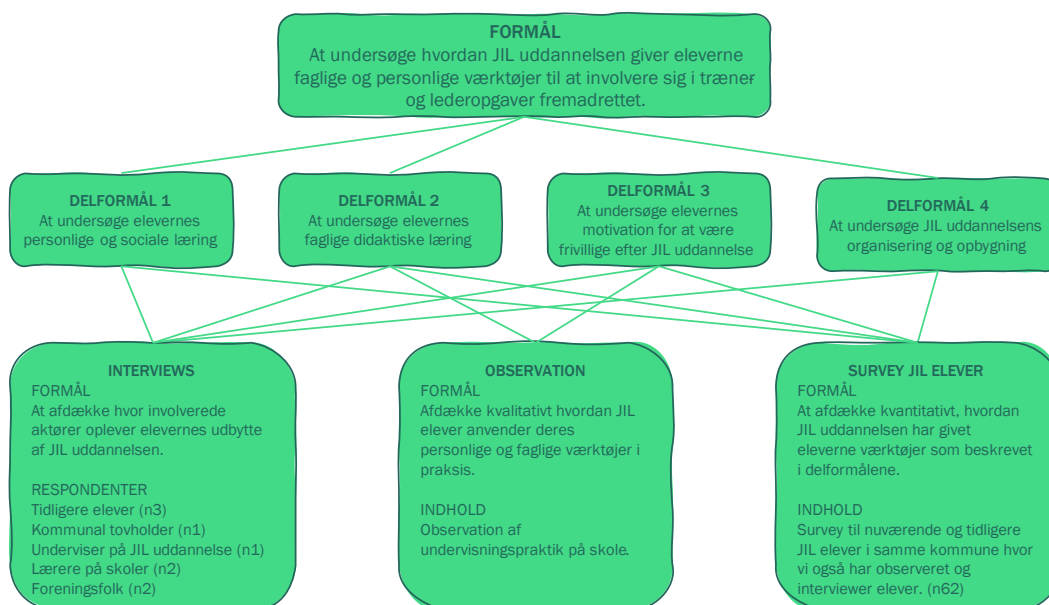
FORMÅL
At undersøge hvordan JIL uddannelsen giver eleverne faglige og personlige værktøjer til at involvere sig i træner og lederopgaver fremadrettet.

DELFORMÅL 1
At undersøge elevernes personlige og sociale læring

DELFORMÅL 2
At undersøge elevernes faglige didaktiske læring

DELFORMÅL 3
At undersøge elevernes motivation for at være frivillige efter JIL uddannelse

DELFORMÅL 4
At undersøge JIL uddannelsens organisering og opbygning

INTERVIEWS
FORMÅL
At afdække hvor involverede aktører oplever elevernes udbytte af JIL uddannelsen.

RESPONDENTER
Tidligere elever (n3)
Kommunal tovholder (n1)
Underviser på JIL uddannelse (n1)
Lærere på skoler (n2)
Foreningsfolk (n2)

OBSERVATION
FORMÅL
Afdække kvalitativt hvordan JIL elever anvender deres personlige og faglige værktøjer i praksis.

INDHOLD
Observation af undervisningspraktik på skole.

SURVEY JIL ELEVER
FORMÅL
At afdække kvantitativt, hvordan JIL uddannelsen har givet eleverne værktøjer som beskrevet i delformålene.

INDHOLD
Survey til nuværende og tidligere JIL elever i samme kommune hvor vi også har observeret og interviewer elever. (n62)